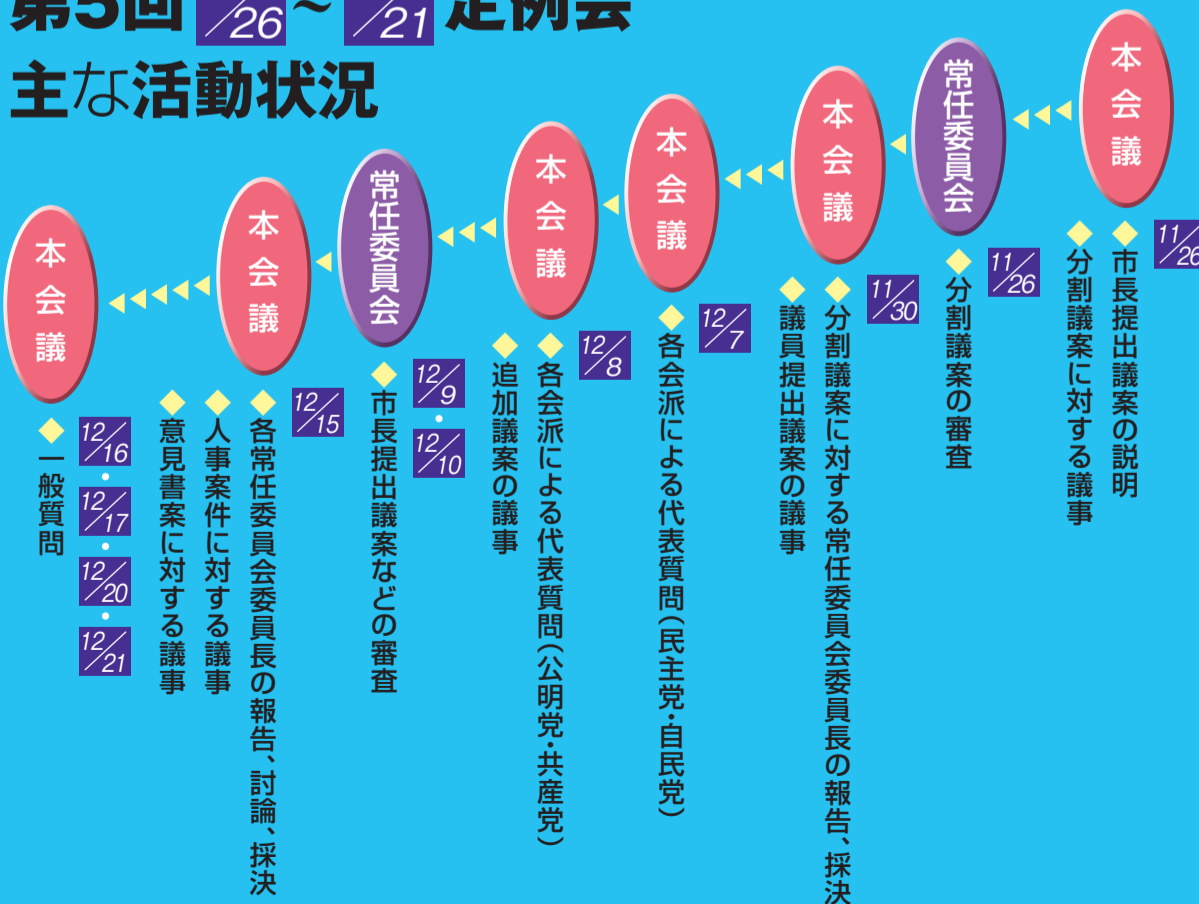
第5回 ╱26 ～ ╱21 定例会
主な活動状況

本会議
11╱26
◆市長提出議案の説明
◆分割議案に対する議事

常任委員会
11╱26
◆分割議案の審査

本会議
11╱30
◆分割議案に対する常任委員会委員長の報告、採決
◆議員提出議案の議事

本会議
12╱7
◆各会派による代表質問（民主党・自民党）

本会議
12╱8
◆各会派による代表質問（公明党・共産党）
◆追加議案の議事

常任委員会
12╱9・12╱10
◆市長提出議案などの審査

本会議
12╱15
◆各常任委員会委員長の報告、討論、採決
◆人事案件に対する議事
◆意見書案に対する議事

本会議
12╱16・12╱17・12╱20・12╱21
◆一般質問